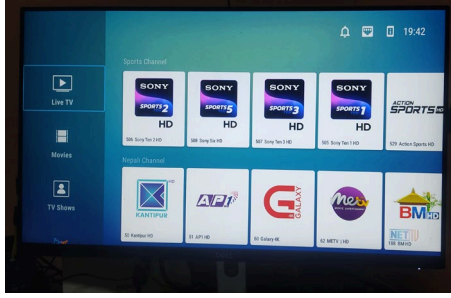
19:42

Live TV

Movies

TV Shows

Sports Channel

SONY SPORTS 2 HD

506 Sony Ten 2 HD

SONY SPORTS 5 HD

508 Sony Six HD

SONY SPORTS 3 HD

507 Sony Ten 3 HD

SONY SPORTS 1 HD

505 Sony Ten 1 HD

ACTION SPORTS HD

929 Action Sports HD

Nepali Channel

KANTIPUR

50 Kantipur HD

API

51 API HD

G GALAXY

60 Galaxy 4K

MeTV

62 METV | HD

BM HD

NET TV

186 BMHD